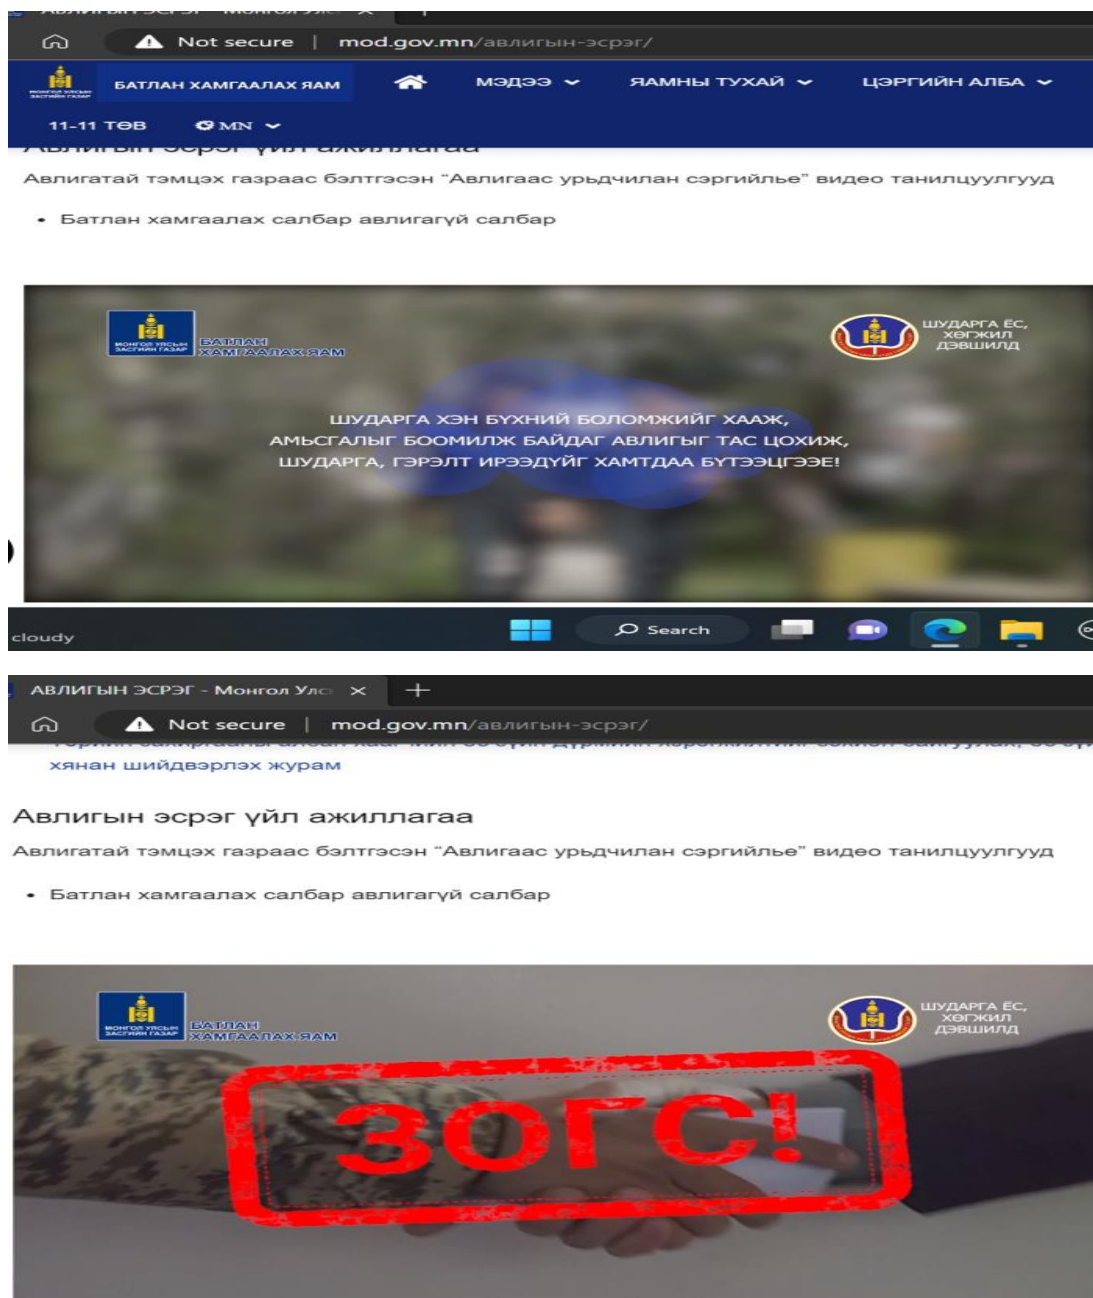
Not secure | mod.gov.mn/авлигын-эсрэг/

БАТЛАН ХАМГААЛАХ ЯАМ
МЭДЭЭ
ЯАМНЫ ТУХАЙ
ЦЭРГИЙН АЛБА
11-11 ТӨВ
MN

Авлигатай тэмцэх газраас бэлтгэсэн "Авлигаас урьдчилан сэргийлье" видео танилцуулгууд

• Батлан хамгаалах салбар авлигагүй салбар

МОНГОЛ УЛСЫН ЗАСГИЙН ГАЗАР
БАТЛАН ХАМГААЛАХ ЯАМ
ШУДАРГА ЁС, ХӨГЖИЛ ДЭВШИЛД

ШУДАРГА ХЭН БҮХНИЙ БОЛОМЖИЙГ ХААЖ, АМЬСГАЛЫГ БООМИЛЖ БАЙДАГ АВЛИГЫГ ТАС ЦОХИЖ, ШУДАРГА, ГЭРЭЛТ ИРЭЭДҮЙГ ХАМТДАА БҮТЭЭЦГЭЭЕ!

cloudy
Search

АВЛИГЫН ЭСРЭГ - Монгол Улс
Not secure | mod.gov.mn/авлигын-эсрэг/

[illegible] хянан шийдвэрлэх журам

Авлигын эсрэг үйл ажиллагаа

Авлигатай тэмцэх газраас бэлтгэсэн "Авлигаас урьдчилан сэргийлье" видео танилцуулгууд

• Батлан хамгаалах салбар авлигагүй салбар

МОНГОЛ УЛСЫН ЗАСГИЙН ГАЗАР
БАТЛАН ХАМГААЛАХ ЯАМ
ШУДАРГА ЁС, ХӨГЖИЛ ДЭВШИЛД

ЗОГС!